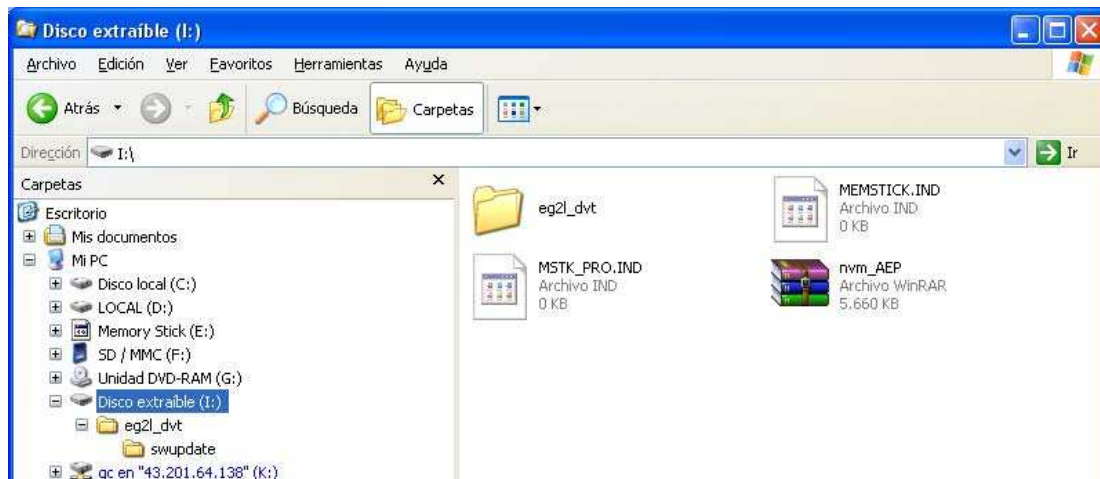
Disco extraíble (I:)

Archivo Edición Ver Favoritos Herramientas Ayuda

Atrás Búsqueda Carpetas

Dirección I:\

Ir

Carpetas

Escritorio
Mis documentos
Mi PC
Disco local (C:)
LOCAL (D:)
Memory Stick (E:)
SD / MMC (F:)
Unidad DVD-RAM (G:)
Disco extraíble (I:)
eg2l_dvt
swupdate
gc en "43.201.64.138" (K:)

eg2l_dvt

MEMSTICK.IND
Archivo IND
0 KB

MSTK_PRO.IND
Archivo IND
0 KB

nvm_AEP
Archivo WinRAR
5.660 KB